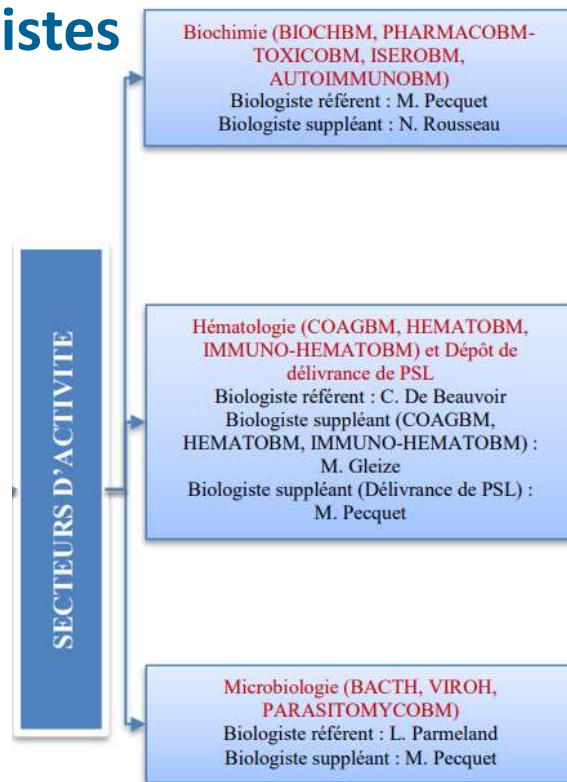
istes

SECTEURS D'ACTIVITE

Biochimie (BIOCHBM, PHARMACOBM-TOXICOBM, ISEROBM, AUTOIMMUNOBM)
Biologiste référent : M. Pecquet
Biologiste suppléant : N. Rousseau

Hématologie (COAGBM, HEMATOBM, IMMUNO-HEMATOBM) et Dépôt de délivrance de PSL
Biologiste référent : C. De Beauvoir
Biologiste suppléant (COAGBM, HEMATOBM, IMMUNO-HEMATOBM) : M. Gleize
Biologiste suppléant (Délivrance de PSL) : M. Pecquet

Microbiologie (BACTH, VIROH, PARASITOMYCOBM)
Biologiste référent : L. Parmeland
Biologiste suppléant : M. Pecquet